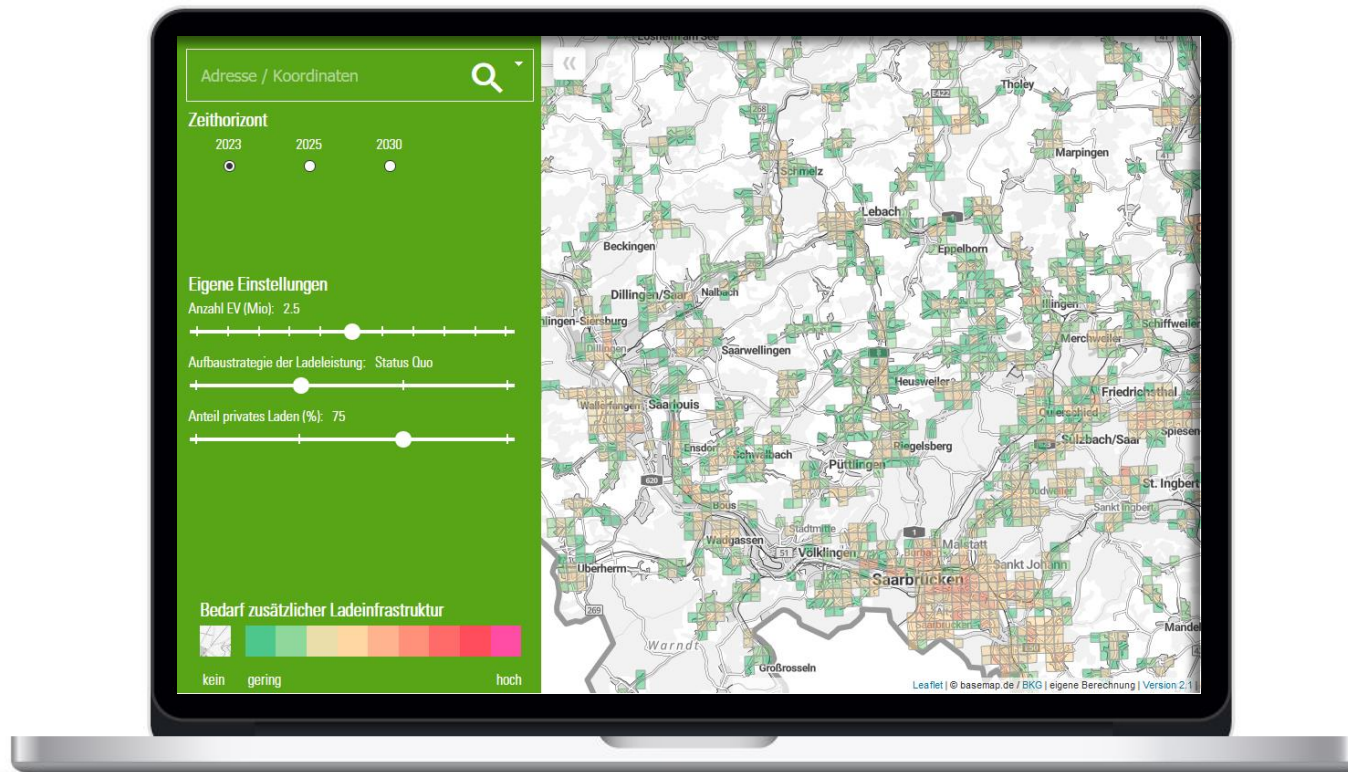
Adresse / Koordinaten

Zeithorizont

2023 2025 2030

Eigene Einstellungen

Anzahl EV (Mio): 2.5

Aufbaustrategie der Ladeleistung: Status Quo

Anteil privates Laden (%): 75

Bedarf zusätzlicher Ladeinfrastruktur

kein gering hoch

«

Losheim am See
Tholey
Marpingen
Schmelz
Lebach
Beckingen
Eppelborn
Dillingen/Saar
Nalbach
Illingen
Schiffweiler
ilingen-Siersburg
Merchweiler
Saarwellingen
Heusweiler
Friedrichsthal
Wallerfangen
Saarlouis
Quierschied
Sulzbach/Saar
Ensdorf
Schwalbach
Püttlingen
Riegelsberg
St. Ingbert
Bous
Wadgassen
Völklingen
Saarbrücken
Sankt Johann
Überherrn
Warndt
Großrosseln
Mandel

Leaflet | © basemap.de / BKG | eigene Berechnung | Version 2.1